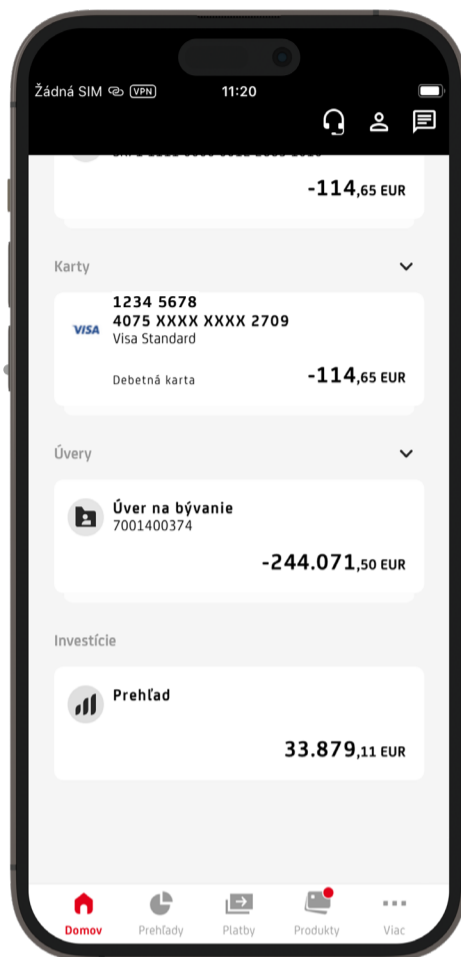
Žádná SIM VPN 11:20

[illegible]

-114,65 EUR

Karty

1234 5678
VISA 4075 XXXX XXXX 2709
Visa Standard

Debetná karta -114,65 EUR

Úvery

Úver na bývanie
7001400374

-244.071,50 EUR

Investície

Prehľad

33.879,11 EUR

Domov Prehľady Platby Produkty Viac